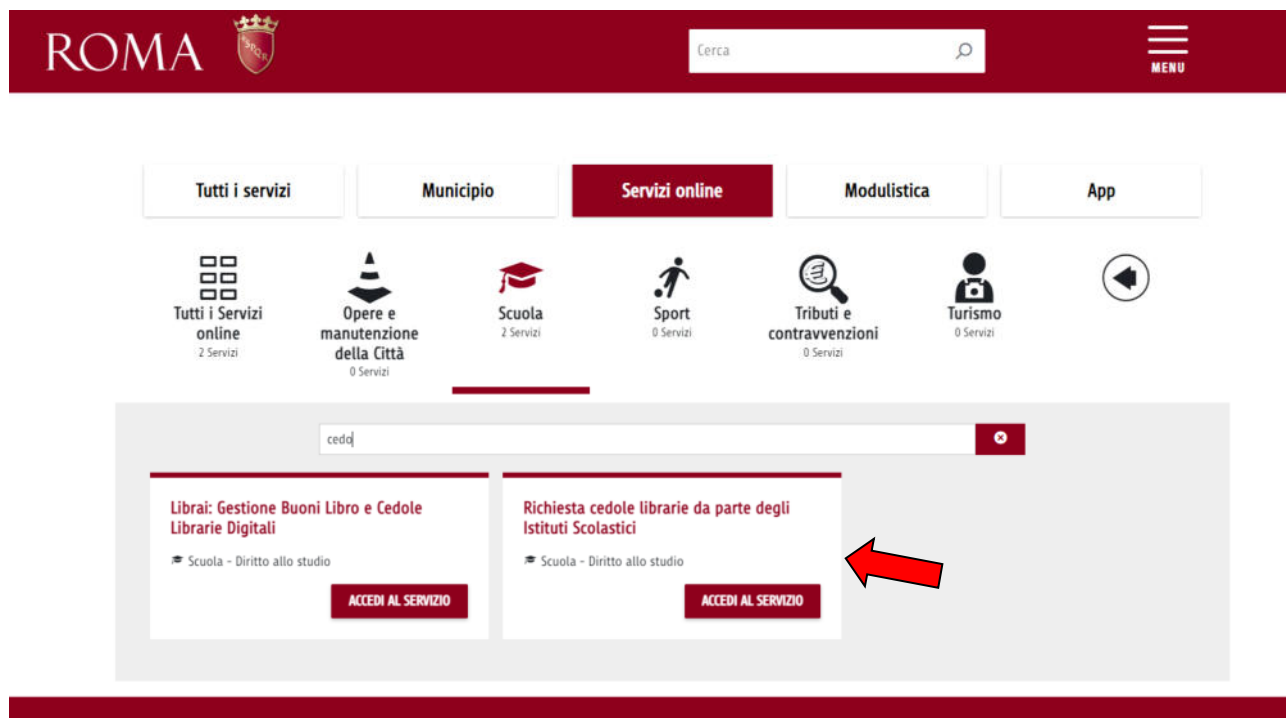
ROMA

Cerca

MENU

Tutti i servizi | Municipio | Servizi online | Modulistica | App

Tutti i Servizi online
2 Servizi

Opere e manutenzione della Città
0 Servizi

Scuola
2 Servizi

Sport
0 Servizi

Tributi e contravvenzioni
0 Servizi

Turismo
0 Servizi

cedo

Librai: Gestione Buoni Libro e Cedole Librarie Digitali

Scuola - Diritto allo studio

ACCEDI AL SERVIZIO

Richiesta cedole librarie da parte degli Istituti Scolastici

Scuola - Diritto allo studio

ACCEDI AL SERVIZIO